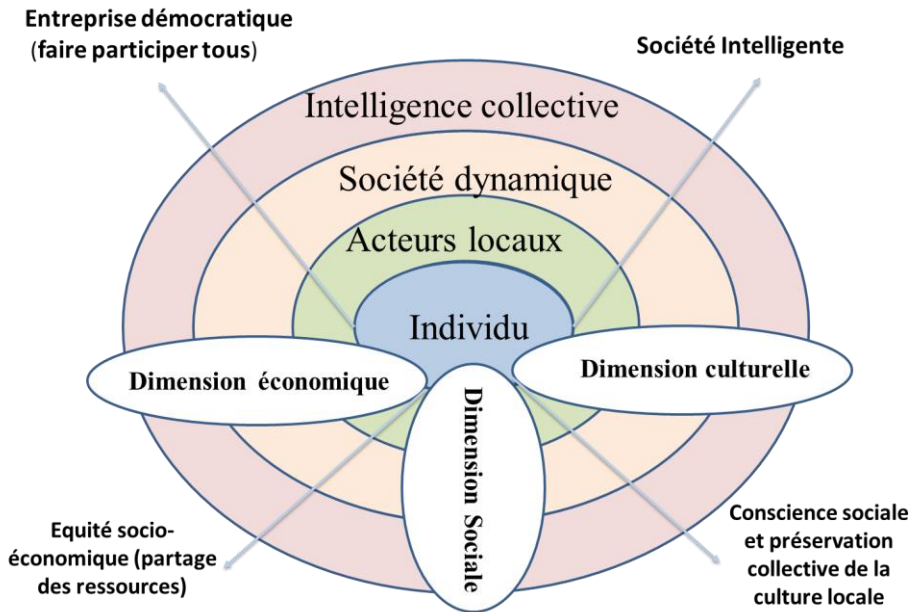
Entreprise démocratique (faire participer tous)

Société Intelligente

Intelligence collective

Société dynamique

Acteurs locaux

Individu

Dimension économique

Dimension culturelle

Dimension Sociale

Equité socio-économique (partage des ressources)

Conscience sociale et préservation collective de la culture locale